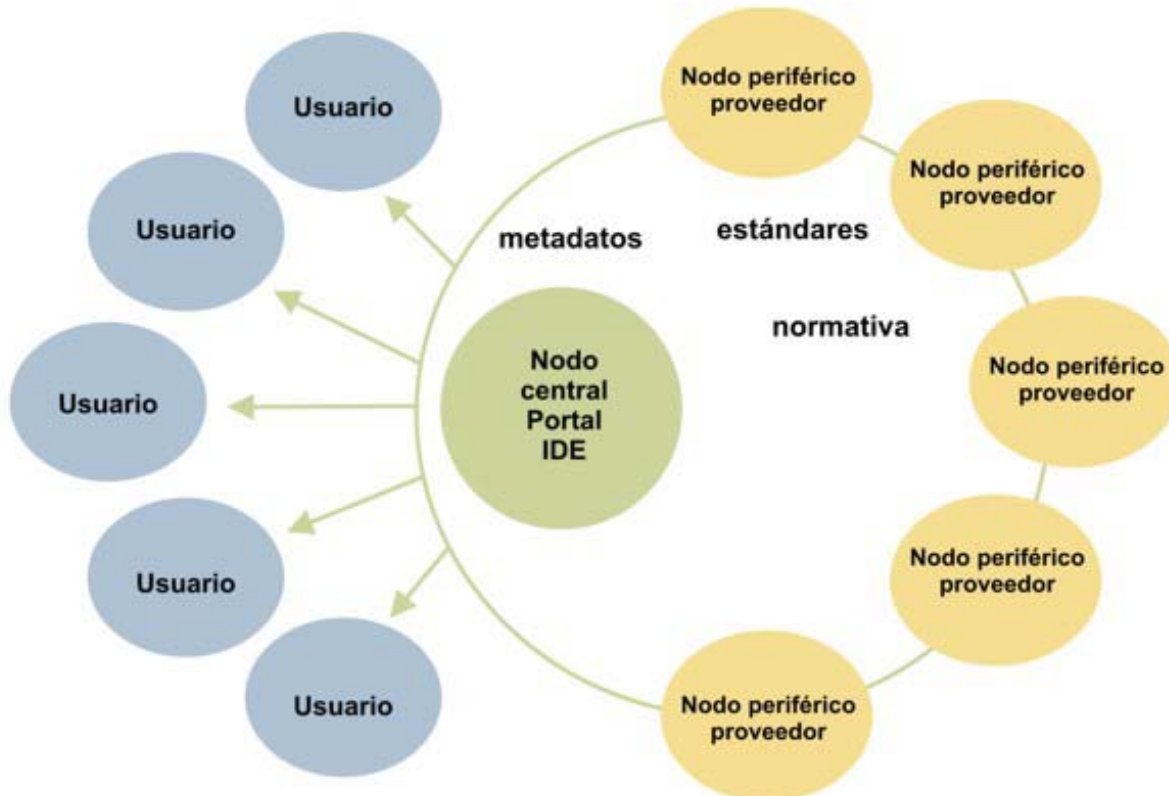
Usuario

Nodo periférico proveedor

Nodo periférico proveedor

Usuario

metadatos

estándares

normativa

Nodo central Portal IDE

Nodo periférico proveedor

Usuario

Usuario

Nodo periférico proveedor

Usuario

Nodo periférico proveedor